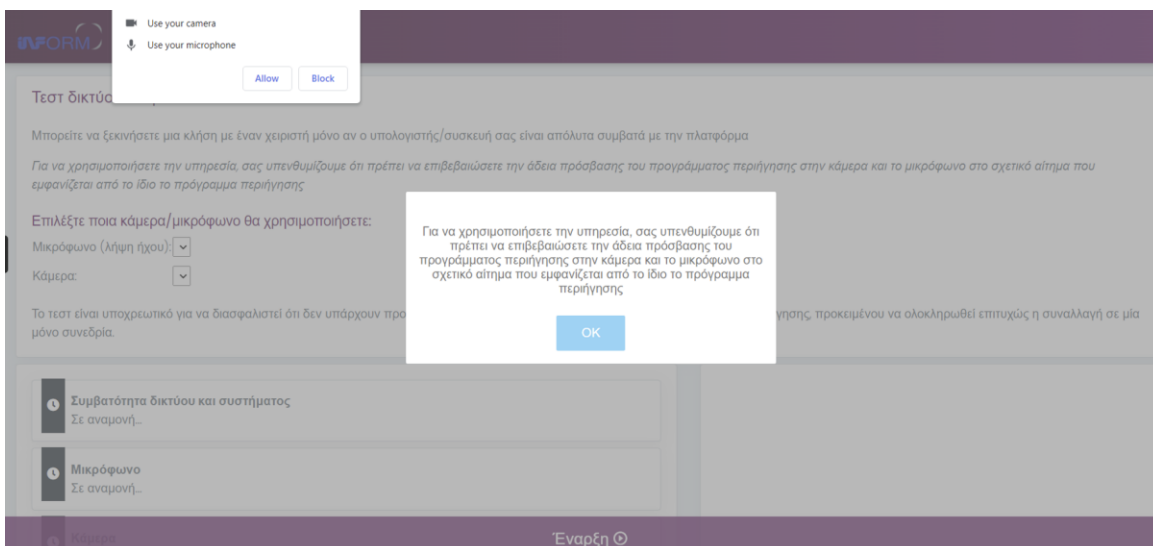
INFORM

Use your camera
Use your microphone
Allow Block

Τεστ δικτύο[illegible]

Μπορείτε να ξεκινήσετε μια κλήση με έναν χειριστή μόνο αν ο υπολογιστής/συσκευή σας είναι απόλυτα συμβατά με την πλατφόρμα

Για να χρησιμοποιήσετε την υπηρεσία, σας υπενθυμίζουμε ότι πρέπει να επιβεβαιώσετε την άδεια πρόσβασης του προγράμματος περιήγησης στην κάμερα και το μικρόφωνο στο σχετικό αίτημα που εμφανίζεται από το ίδιο το πρόγραμμα περιήγησης

Επιλέξτε ποια κάμερα/μικρόφωνο θα χρησιμοποιήσετε:
Μικρόφωνο (λήψη ήχου):
Κάμερα:

Το τεστ είναι υποχρεωτικό για να διασφαλιστεί ότι δεν υπάρχουν προ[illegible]γησης, προκειμένου να ολοκληρωθεί επιτυχώς η συναλλαγή σε μία μόνο συνεδρία.

Για να χρησιμοποιήσετε την υπηρεσία, σας υπενθυμίζουμε ότι πρέπει να επιβεβαιώσετε την άδεια πρόσβασης του προγράμματος περιήγησης στην κάμερα και το μικρόφωνο στο σχετικό αίτημα που εμφανίζεται από το ίδιο το πρόγραμμα περιήγησης

OK

Συμβατότητα δικτύου και συστήματος
Σε αναμονή...

Μικρόφωνο
Σε αναμονή...

Κάμερα

Έναρξη